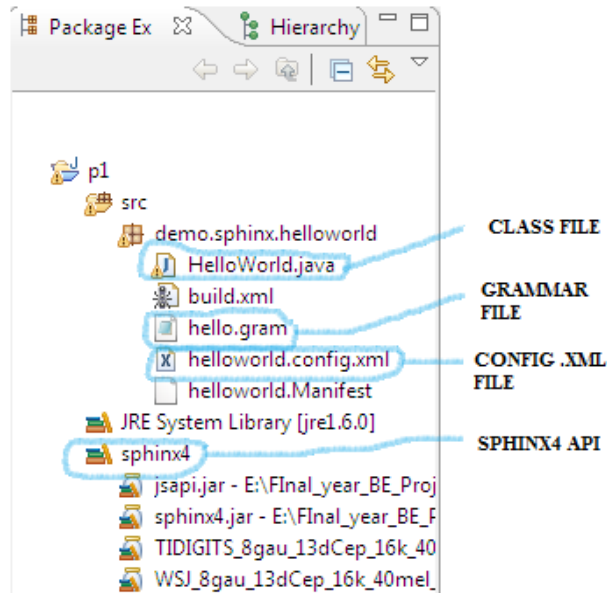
Package Ex ☒ Hierarchy

p1
src
demo.sphinx.helloworld
HelloWorld.java
build.xml
hello.gram
helloworld.config.xml
helloworld.Manifest
JRE System Library [jre1.6.0]
sphinx4
jsapi.jar - E:\FInal_year_BE_Proj
sphinx4.jar - E:\FInal_year_BE_F
TIDIGITS_8gau_13dCep_16k_40
WSJ_8gau_13dCep_16k_40mel_

CLASS FILE

GRAMMAR FILE

CONFIG .XML FILE

SPHINX4 API